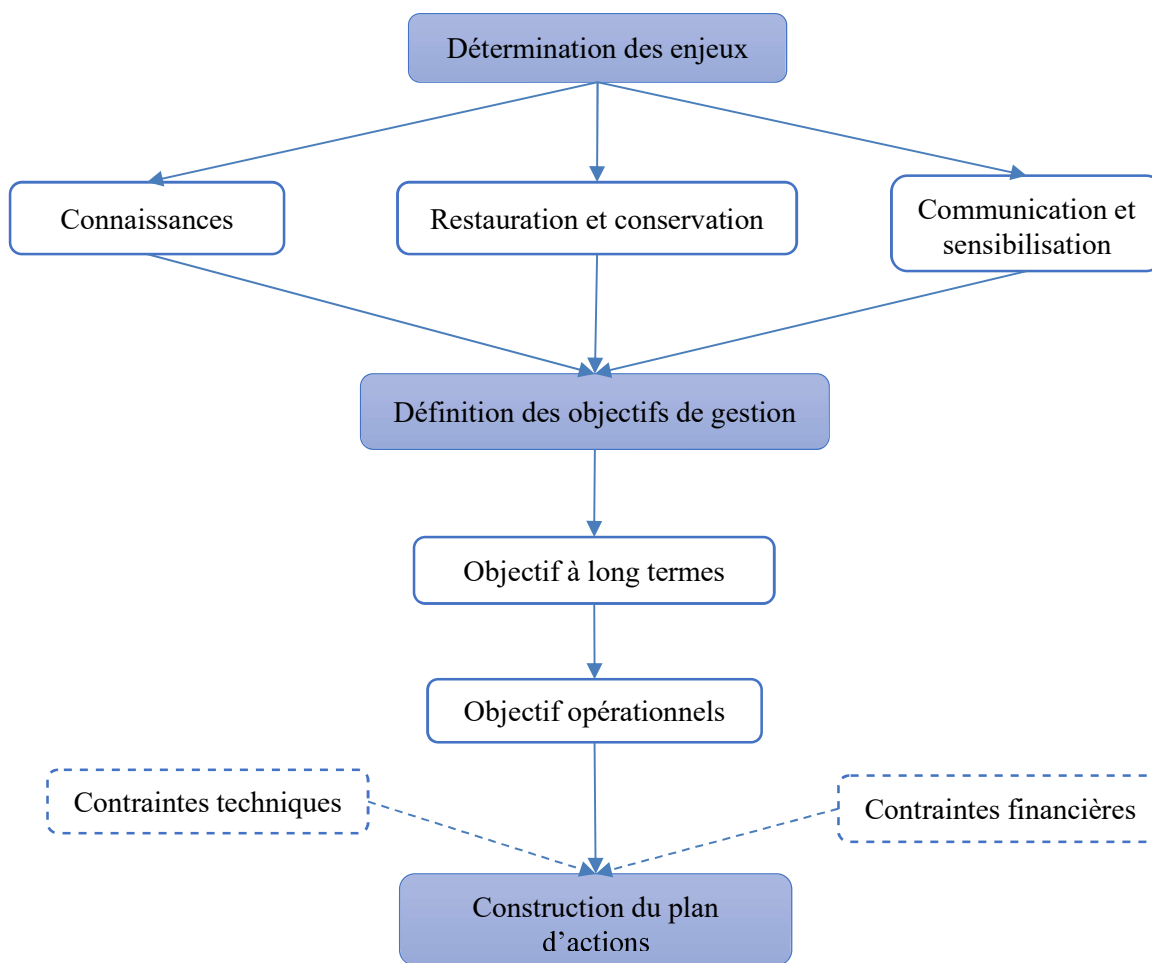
Détermination des enjeux

Connaissances

Restauration et conservation

Communication et sensibilisation

Définition des objectifs de gestion

Objectif à long termes

Objectif opérationnels

Contraintes techniques

Contraintes financières

Construction du plan d'actions